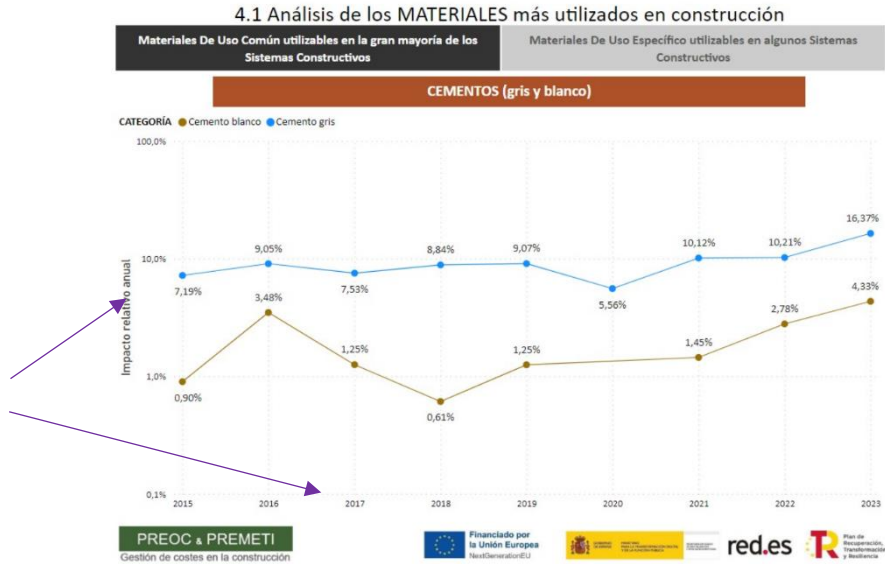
4.1 Análisis de los MATERIALES más utilizados en construcción

Materiales De Uso Común utilizables en la gran mayoría de los Sistemas Constructivos

Materiales De Uso Específico utilizables en algunos Sistemas Constructivos

CEMENTOS (gris y blanco)

CATEGORÍA ● Cemento blanco ● Cemento gris

100,0%
10,0%
1,0%
0,1%

Impacto relativo anual

7,19%
9,05%
7,53%
8,84%
9,07%
5,56%
10,12%
10,21%
16,37%

0,90%
3,48%
1,25%
0,61%
1,25%
1,45%
2,78%
4,33%

2015
2016
2017
2018
2019
2020
2021
2022
2023

PREOC & PREMETI
Gestión de costes en la construcción

Financiado por la Unión Europea
NextGenerationEU

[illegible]

red.es

Plan de Recuperación, Transformación y Resiliencia